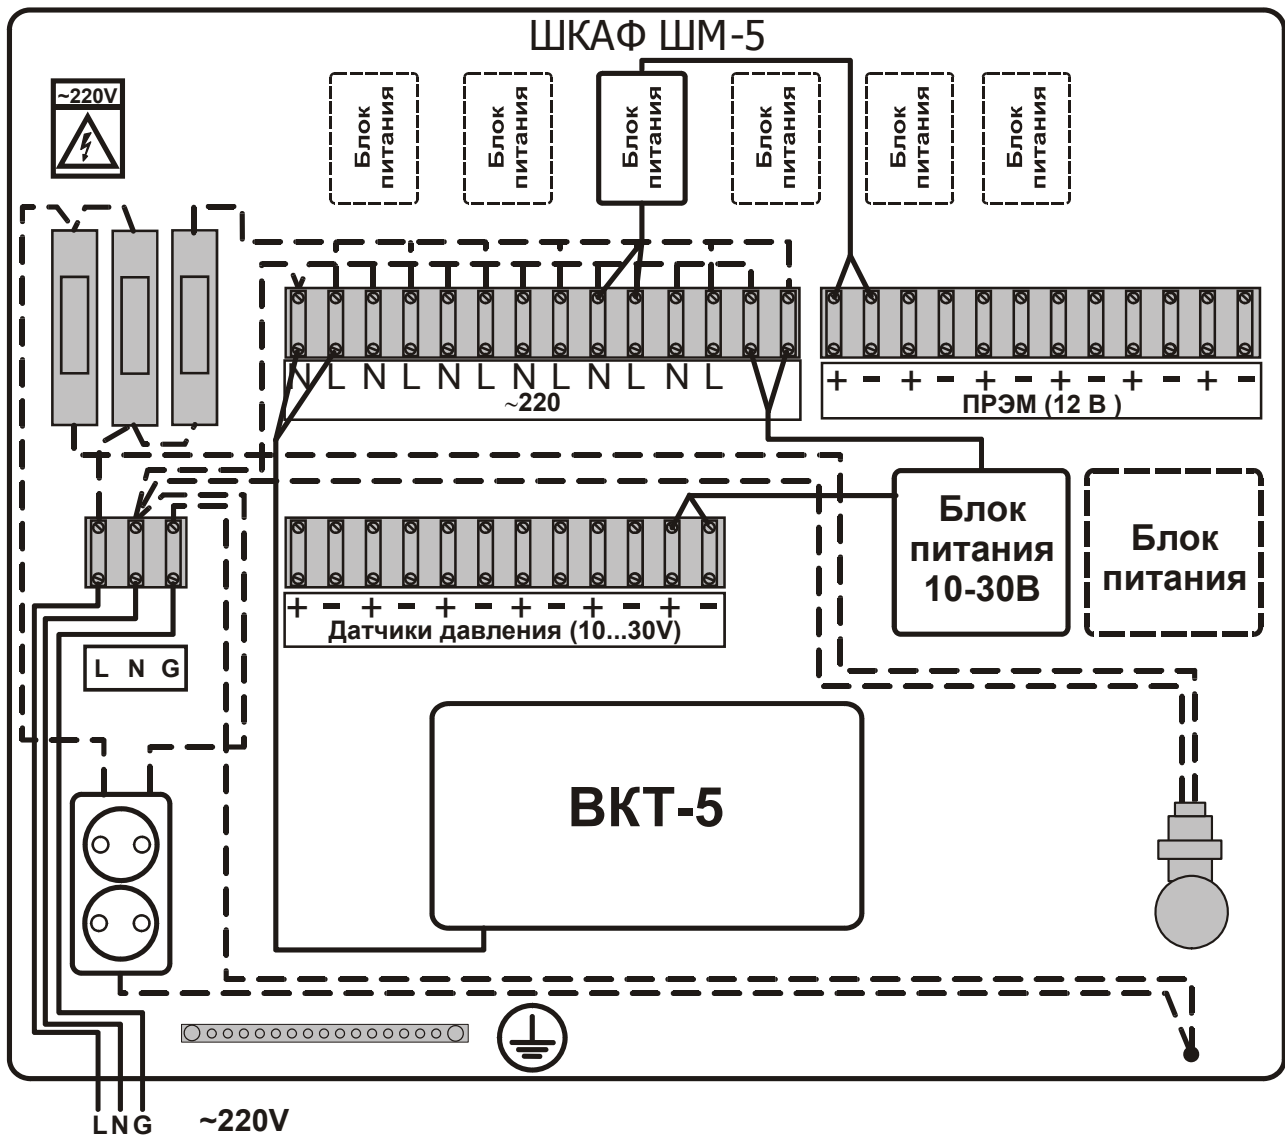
ШКАФ ШМ-5

~220V

Блок питания

Блок питания

Блок питания

Блок питания

Блок питания

Блок питания

N L N L N L N L N L N L
~220

+ – + – + – + – + – + –
ПРЭМ (12 В )

+ – + – + – + – + – + –
Датчики давления (10...30V)

Блок питания 10-30В

Блок питания

L N G

ВКТ-5

L N G

~220V